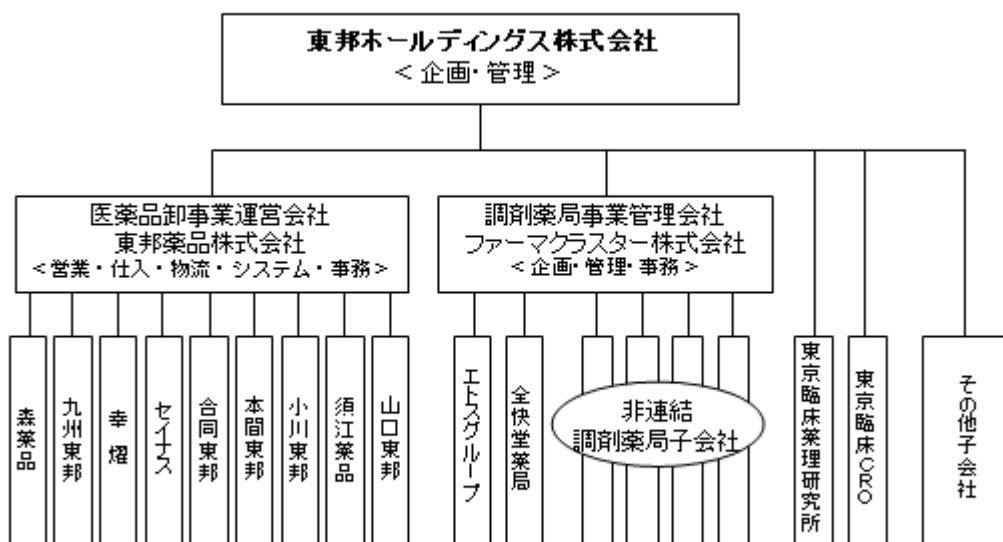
東邦ホールディングス株式会社
＜企画・管理＞

医薬品卸事業運営会社
東邦薬品株式会社
＜営業・仕入・物流・システム・事務＞

森薬品

九州東邦

幸燿

セイエス

合同東邦

本間東邦

小川東邦

須江薬品

山口東邦

調剤薬局事業管理会社
ファーマクラスター株式会社
＜企画・管理・事務＞

エトスグループ

全快堂薬局

非連結
調剤薬局子会社

東京臨床薬理研究所

東京臨床CRO

その他子会社